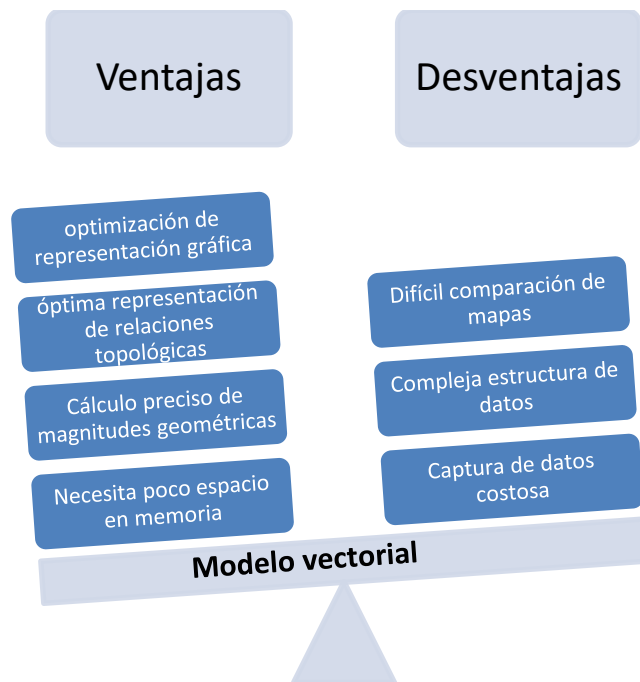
Ventajas

Desventajas

optimización de representación gráfica

óptima representación de relaciones topológicas

Cálculo preciso de magnitudes geométricas

Necesita poco espacio en memoria

Difícil comparación de mapas

Compleja estructura de datos

Captura de datos costosa

Modelo vectorial